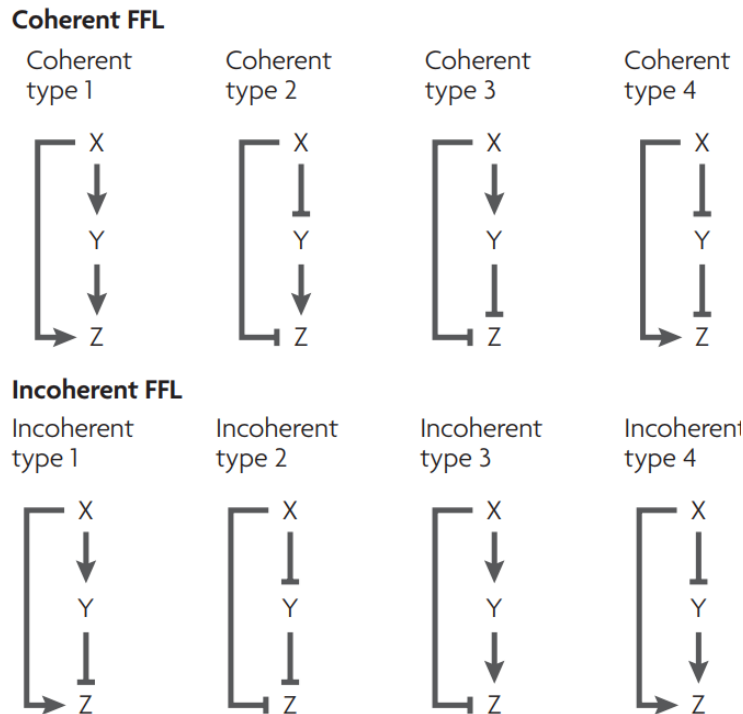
**Coherent FFL**

Coherent type 1

X
Y
Z

Coherent type 2

X
Y
Z

Coherent type 3

X
Y
Z

Coherent type 4

X
Y
Z

**Incoherent FFL**

Incoherent type 1

X
Y
Z

Incoherent type 2

X
Y
Z

Incoherent type 3

X
Y
Z

Incoherent type 4

X
Y
Z